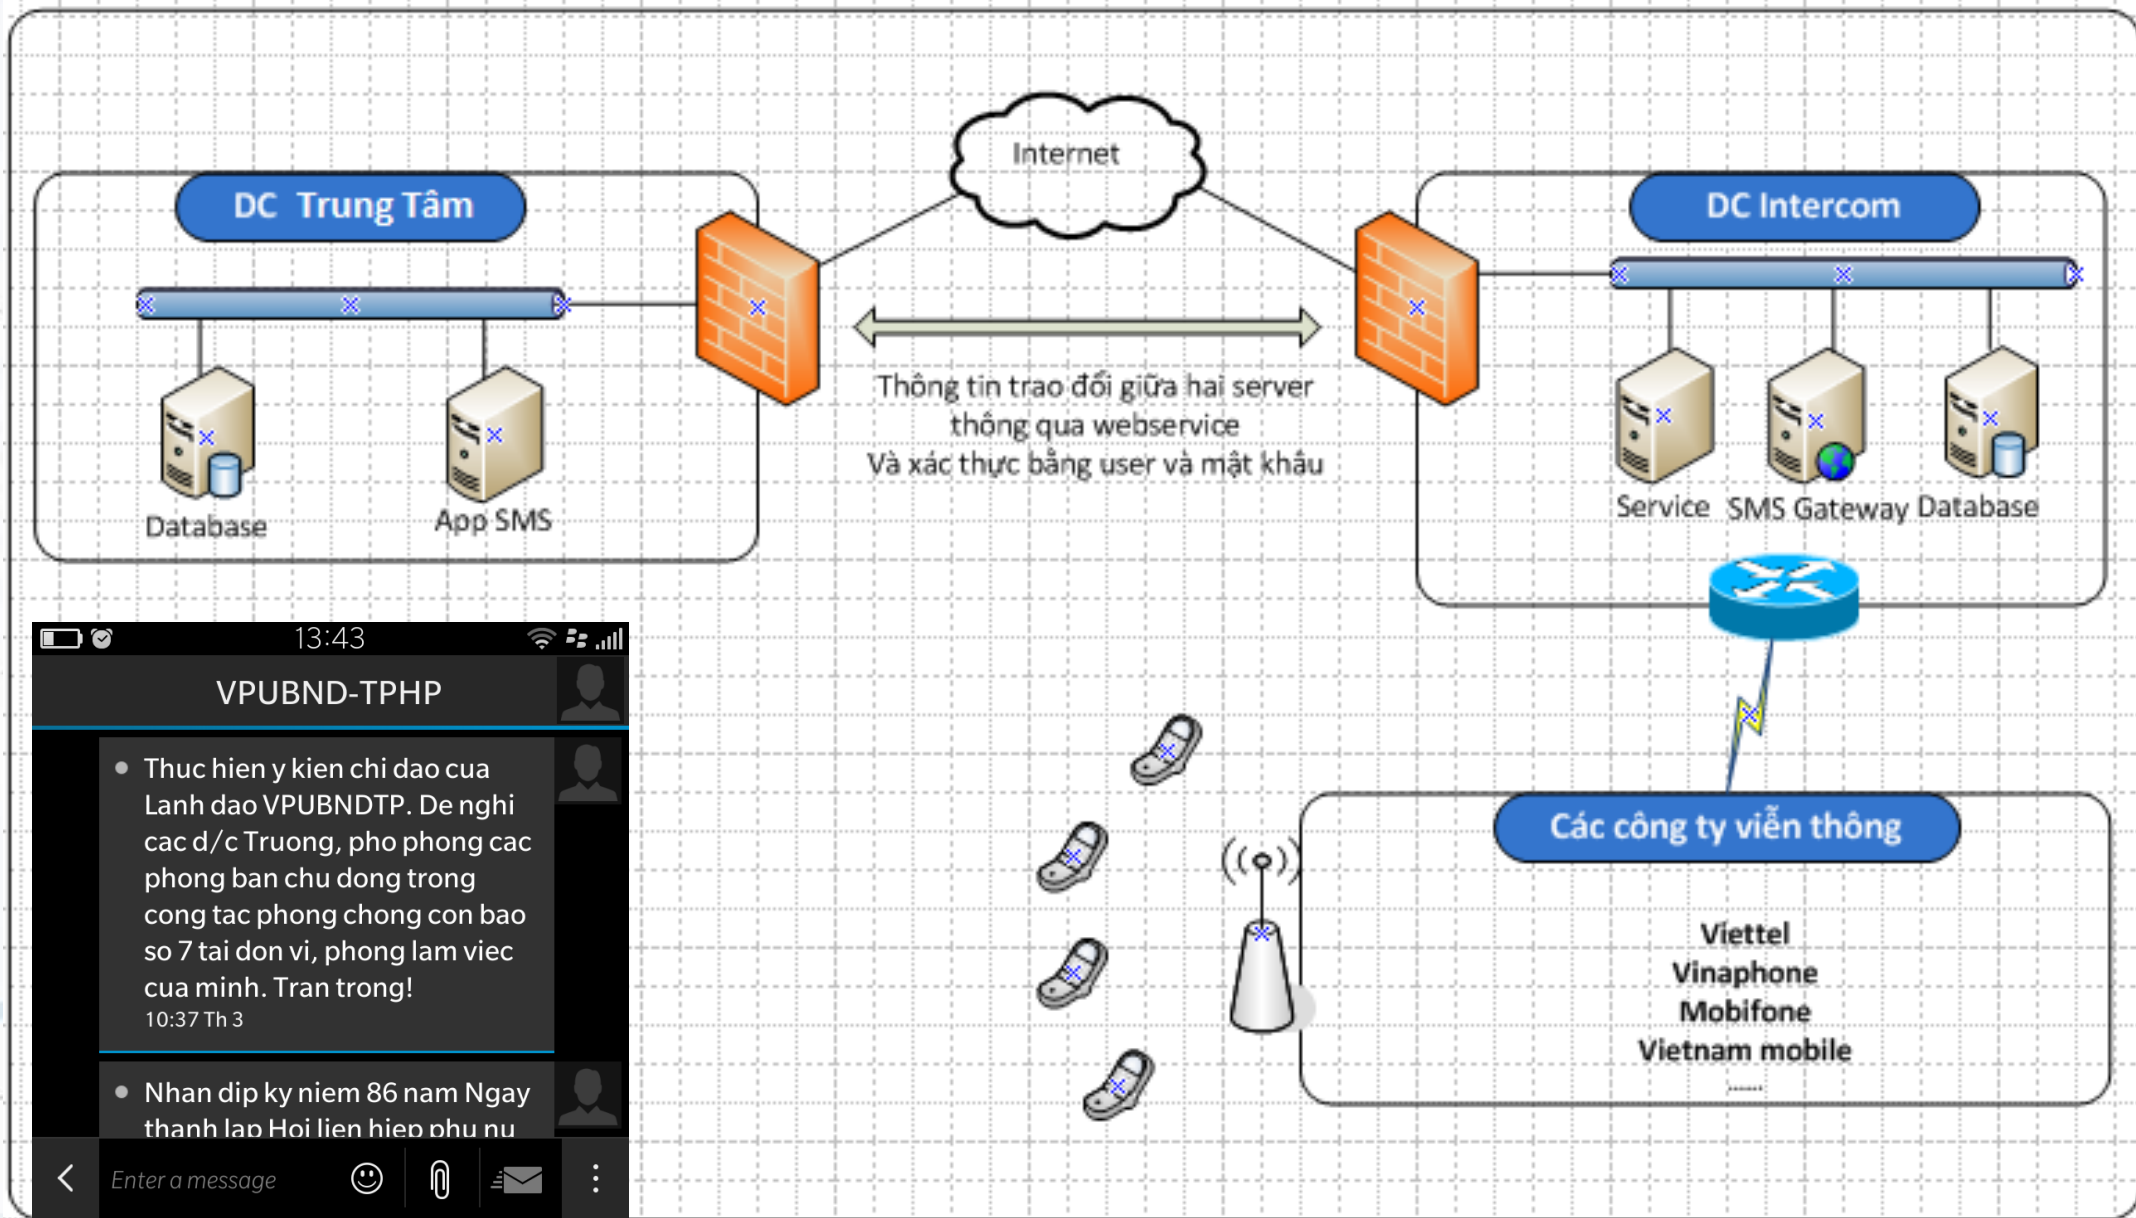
Internet

DC Trung Tâm

Database

App SMS

Thông tin trao đổi giữa hai server thông qua webservice
Và xác thực bằng user và mật khẩu

DC Intercom

Service

SMS Gateway

Database

13:43

VPUBND-TPHP

Thuc hien y kien chi dao cua Lanh dao VPUBNDTP. De nghi cac d/c Truong, pho phong cac phong ban chu dong trong cong tac phong chong con bao so 7 tai don vi, phong lam viec cua minh. Tran trong!
10:37 Th 3

Nhan dip ky niem 86 nam Ngay thanh lap Hoi lien hiep phu nu

Enter a message

Các công ty viễn thông

Viettel
Vinaphone
Mobifone
Vietnam mobile
.......